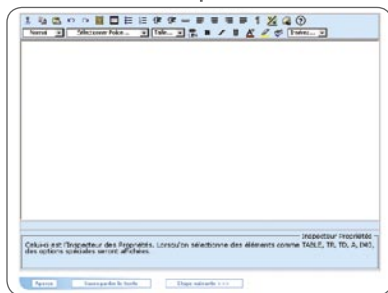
Normal
Sélectionner Police...
Taille...
Traitez...

Inspecteur Propriétés
Celui-ci est l'Inspecteur des Propriétés. Lorsqu'on sélectionne des éléments comme TABLE, TR, TD, A, IMG, des options spéciales seront affichées.

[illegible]
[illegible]
Étape suivante > > >